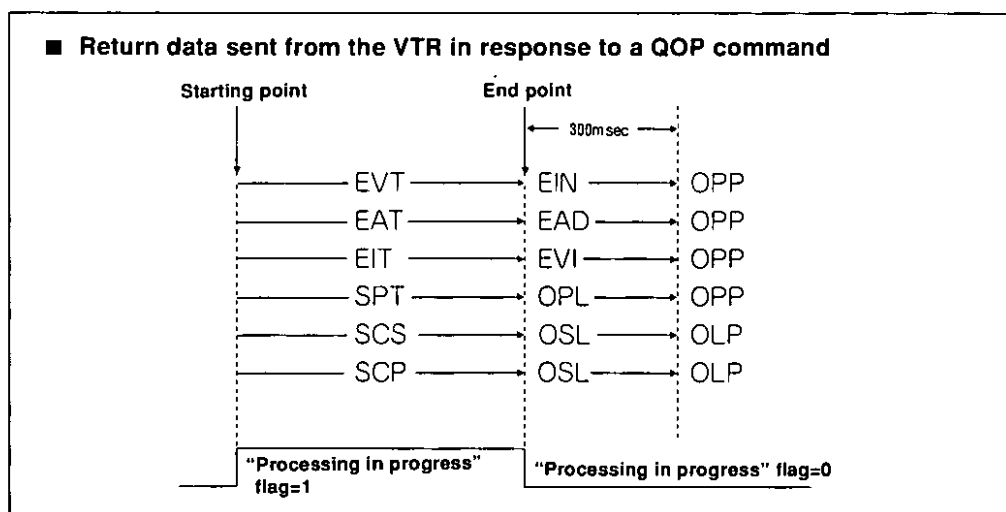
■ Return data sent from the VTR in response to a QOP command

Starting point

End point

300msec

EVT EIN OPP
EAT EAD OPP
EIT EVI OPP
SPT OPL OPP
SCS OSL OLP
SCP OSL OLP

"Processing in progress" flag=1

"Processing in progress" flag=0